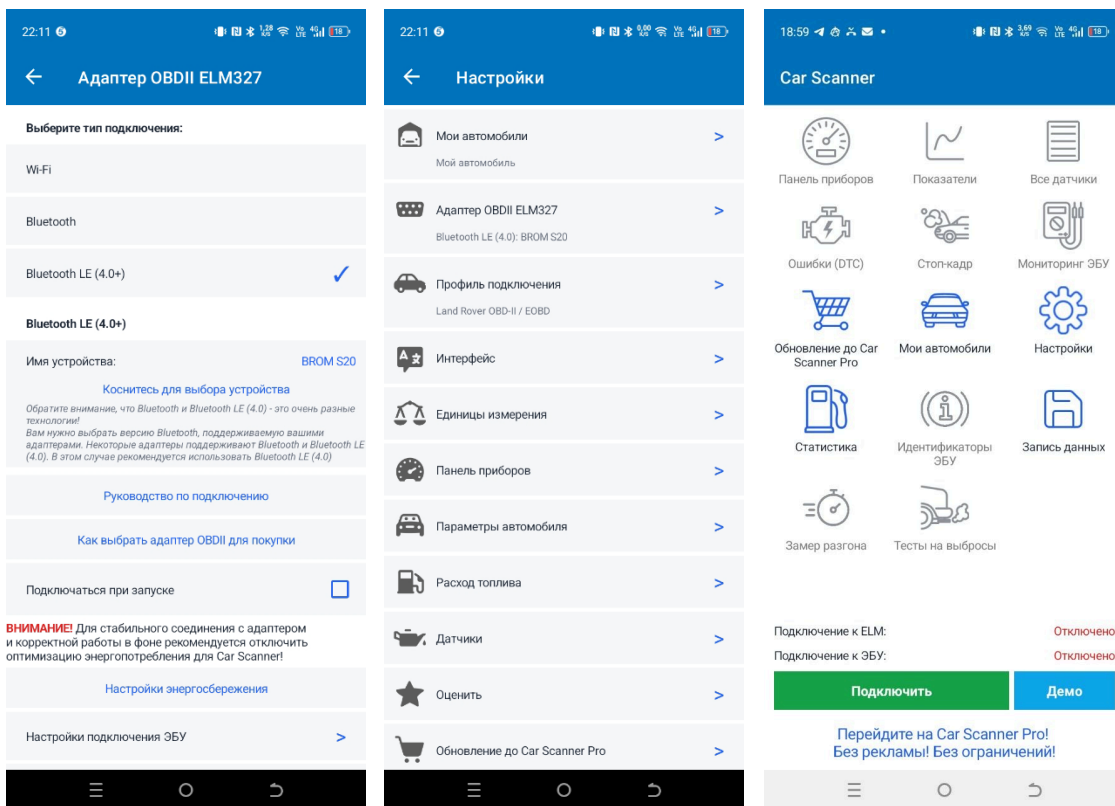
22:11

Адаптер OBDII ELM327

Выберите тип подключения:

Wi-Fi

Bluetooth

Bluetooth LE (4.0+) ✓

Bluetooth LE (4.0+)

Имя устройства: BROM S20

Коснитесь для выбора устройства

Обратите внимание, что Bluetooth и Bluetooth LE (4.0) - это очень разные технологии!
Вам нужно выбрать версию Bluetooth, поддерживаемую вашими адаптерами. Некоторые адаптеры поддерживают Bluetooth и Bluetooth LE (4.0). В этом случае рекомендуется использовать Bluetooth LE (4.0)

Руководство по подключению

Как выбрать адаптер OBDII для покупки

Подключаться при запуске

ВНИМАНИЕ! Для стабильного соединения с адаптером и корректной работы в фоне рекомендуется отключить оптимизацию энергопотребления для Car Scanner!

Настройки энергосбережения

Настройки подключения ЭБУ >

22:11

Настройки

Мои автомобили >
Мой автомобиль

Адаптер OBDII ELM327 >
Bluetooth LE (4.0): BROM S20

Профиль подключения >
Land Rover OBD-II / EOBD

Интерфейс >

Единицы измерения >

Панель приборов >

Параметры автомобиля >

Расход топлива >

Датчики >

Оценить >

Обновление до Car Scanner Pro >

18:59

Car Scanner

Панель приборов

Показатели

Все датчики

Ошибки (DTC)

Стоп-кадр

Мониторинг ЭБУ

Обновление до Car Scanner Pro

Мои автомобили

Настройки

Статистика

Идентификаторы ЭБУ

Запись данных

Замер разгона

Тесты на выбросы

Подключение к ELM: Отключено

Подключение к ЭБУ: Отключено

Подключить

Демо

Перейдите на Car Scanner Pro!
Без рекламы! Без ограничений!